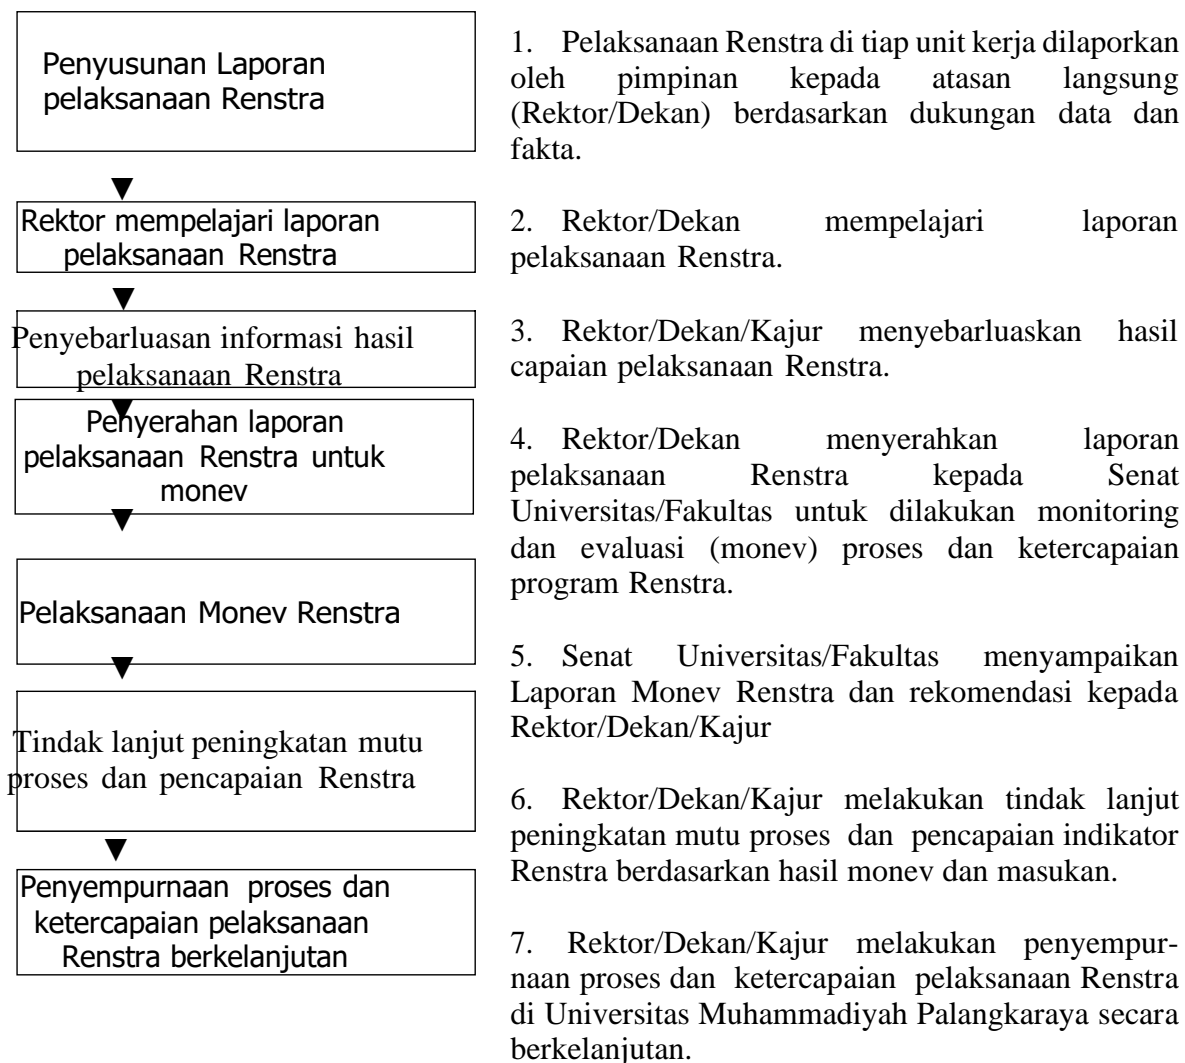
Penyusunan Laporan pelaksanaan Renstra

Rektor mempelajari laporan pelaksanaan Renstra

Penyebarluasan informasi hasil pelaksanaan Renstra

Penyerahan laporan pelaksanaan Renstra untuk monev

Pelaksanaan Monev Renstra

Tindak lanjut peningkatan mutu proses dan pencapaian Renstra

Penyempurnaan proses dan ketercapaian pelaksanaan Renstra berkelanjutan

1. Pelaksanaan Renstra di tiap unit kerja dilaporkan oleh pimpinan kepada atasan langsung (Rektor/Dekan) berdasarkan dukungan data dan fakta.

2. Rektor/Dekan mempelajari laporan pelaksanaan Renstra.

3. Rektor/Dekan/Kajur menyebarluaskan hasil capaian pelaksanaan Renstra.

4. Rektor/Dekan menyerahkan laporan pelaksanaan Renstra kepada Senat Universitas/Fakultas untuk dilakukan monitoring dan evaluasi (monev) proses dan ketercapaian program Renstra.

5. Senat Universitas/Fakultas menyampaikan Laporan Monev Renstra dan rekomendasi kepada Rektor/Dekan/Kajur

6. Rektor/Dekan/Kajur melakukan tindak lanjut peningkatan mutu proses dan pencapaian indikator Renstra berdasarkan hasil monev dan masukan.

7. Rektor/Dekan/Kajur melakukan penyempurnaan proses dan ketercapaian pelaksanaan Renstra di Universitas Muhammadiyah Palangkaraya secara berkelanjutan.